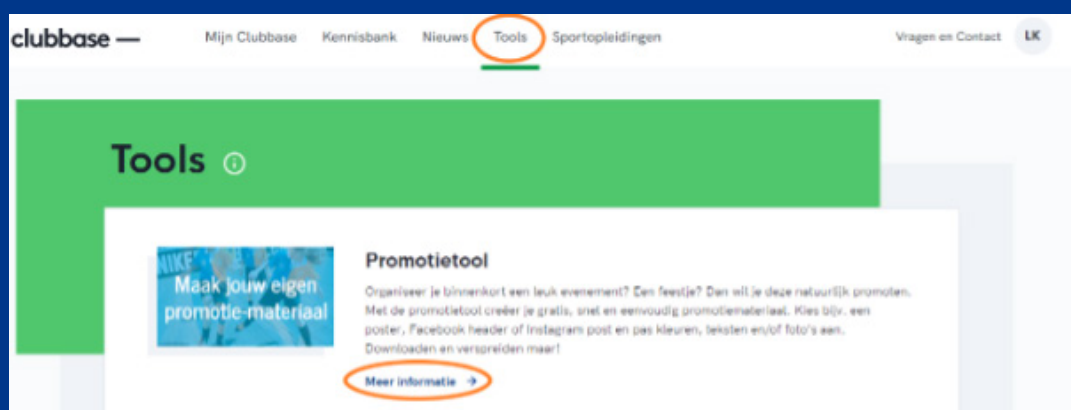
clubbase —

Mijn Clubbase Kennisbank Nieuws Tools Sportopleidingen

Vragen en Contact LK

Tools

NIKE

Maak jouw eigen promotie-materiaal

Promotietool

Organiseer je binnenkort een leuk evenement? Een feestje? Dan wil je deze natuurlijk promoten. Met de promotietool creëer je gratis, snel en eenvoudig promotiemateriaal. Kies bijv. een poster, Facebook header of Instagram post en pas kleuren, teksten en/of foto's aan. Downloaden en verspreiden maar!

Meer informatie →